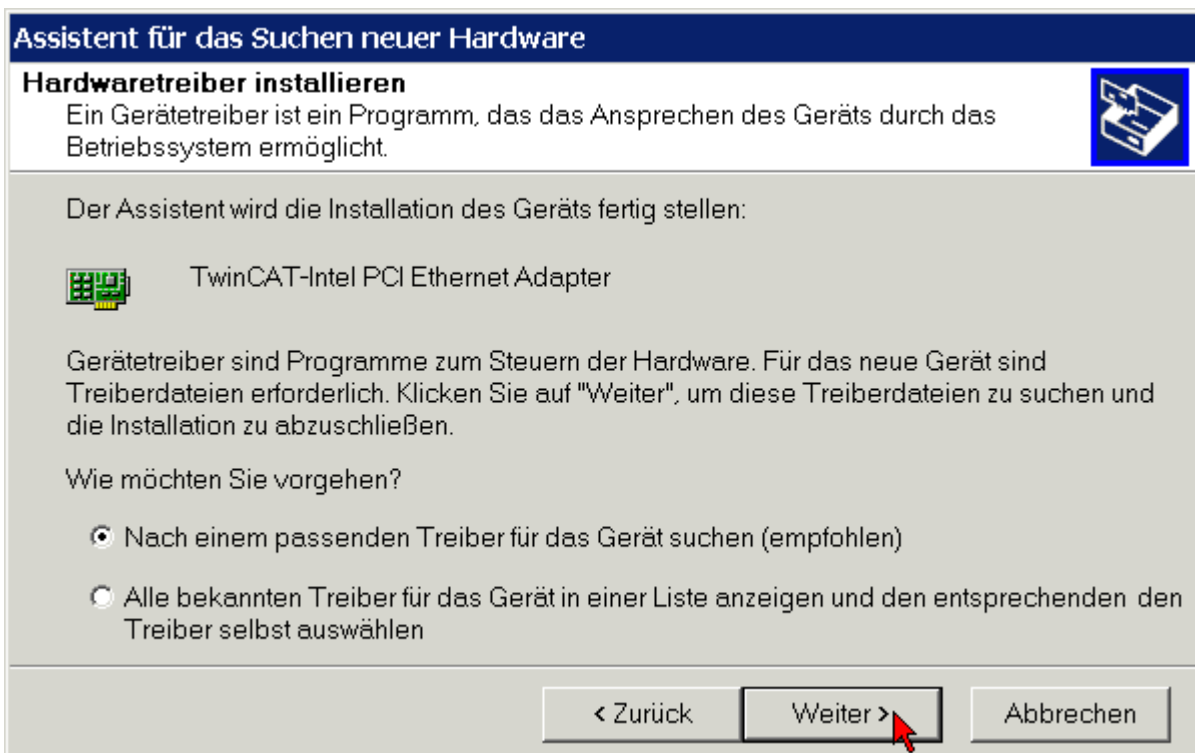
Assistent für das Suchen neuer Hardware

Hardwaretreiber installieren
Ein Gerätetreiber ist ein Programm, das das Ansprechen des Geräts durch das Betriebssystem ermöglicht.

Der Assistent wird die Installation des Geräts fertig stellen:

TwinCAT-Intel PCI Ethernet Adapter

Gerätetreiber sind Programme zum Steuern der Hardware. Für das neue Gerät sind Treiberdateien erforderlich. Klicken Sie auf "Weiter", um diese Treiberdateien zu suchen und die Installation zu abzuschließen.

Wie möchten Sie vorgehen?

Nach einem passenden Treiber für das Gerät suchen (empfohlen)

Alle bekannten Treiber für das Gerät in einer Liste anzeigen und den entsprechenden den Treiber selbst auswählen

< Zurück

Weiter >

Abbrechen